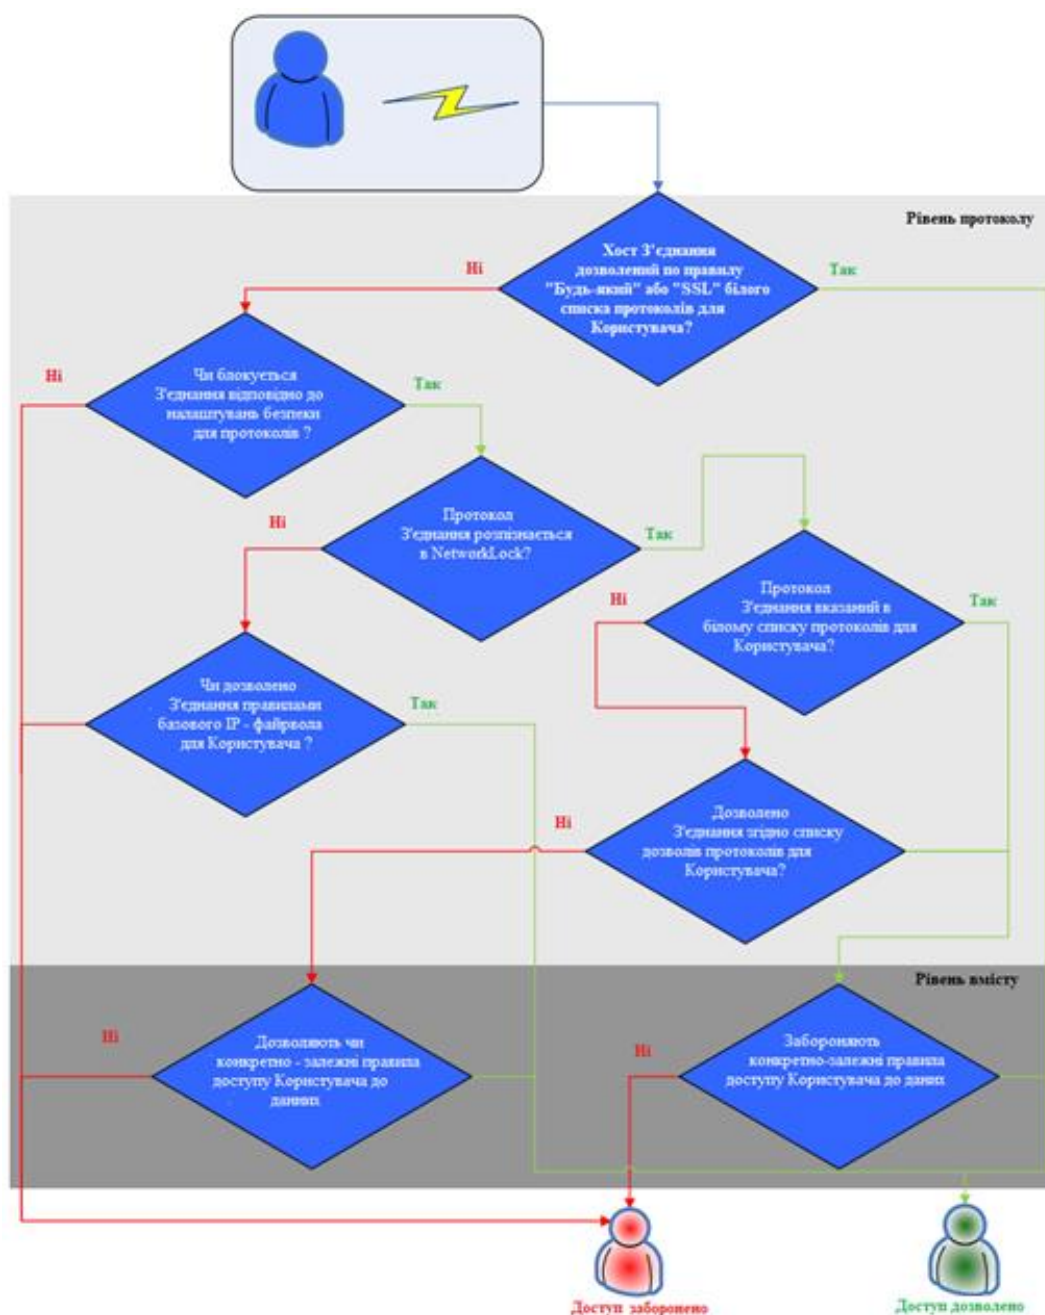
Рівень протоколу

Хост З'єднання дозволений по правилу "Будь-який" або "SSL" білого списка протоколів для Користувача?

Ні

Так

Чи блокується З'єднання відповідно до налаштувань безпеки для протоколів ?

Ні

Так

Протокол З'єднання розпізнається в NetworkLock?

Ні

Так

Протокол З'єднання вказаний в білому списку протоколів для Користувача?

Ні

Так

Чи дозволено З'єднання правилами базового IP - файрвола для Користувача ?

Так

Дозволено З'єднання згідно списку дозволів протоколів для Користувача?

Ні

Рівень вмісту

Ні

Дозволяють чи конкретно - залежні правила доступу Користувача до даних

Ні

Забороняють конкретно-залежні правила доступу Користувача до даних

Доступ заборонено

Доступ дозволено